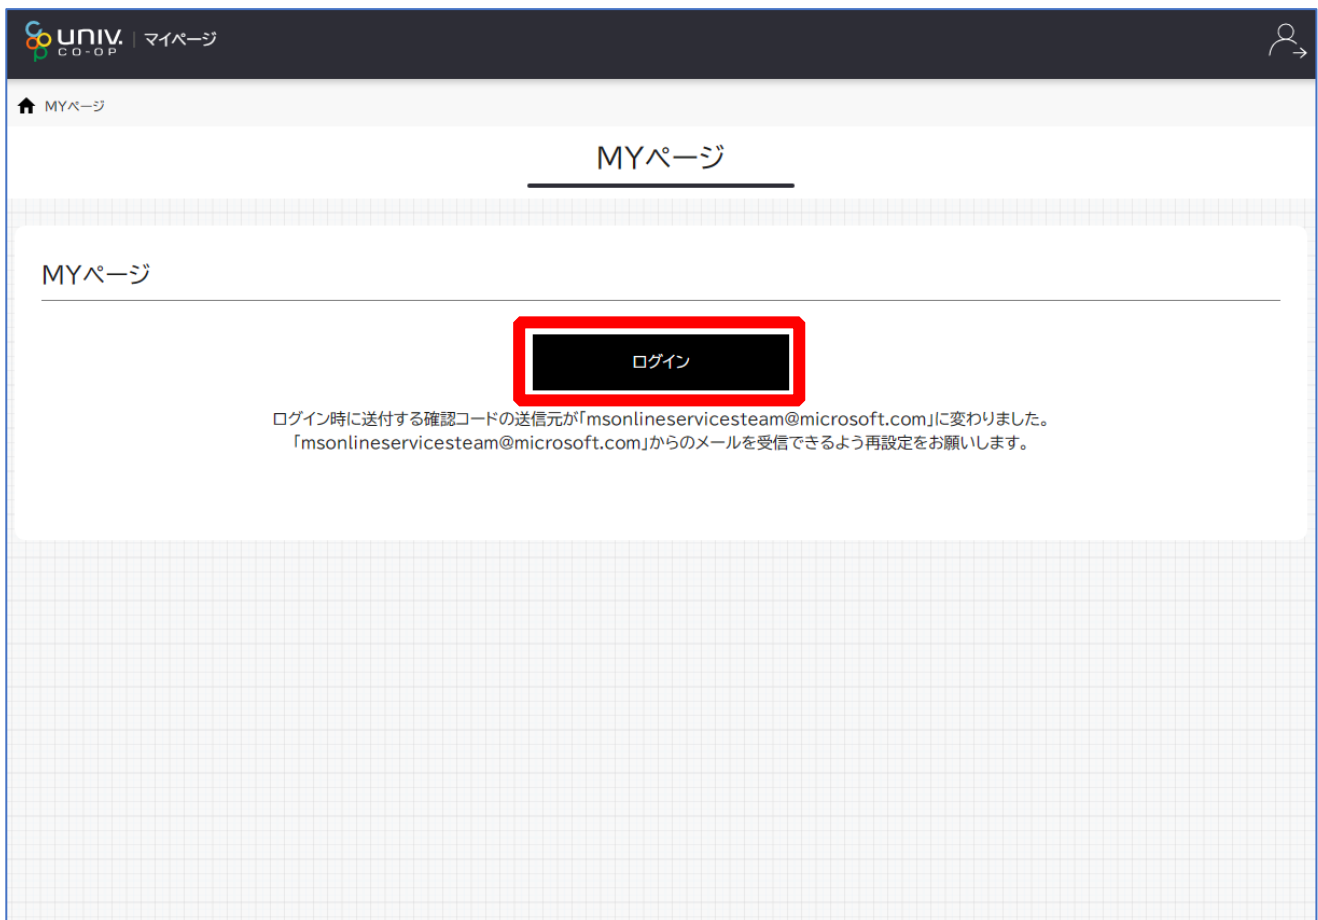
univ. CO-OP | マイページ

MYページ

MYページ

MYページ

ログイン

ログイン時に送付する確認コードの送信元が「msonlineservicesteam@microsoft.com」に変わりました。
「msonlineservicesteam@microsoft.com」からのメールを受信できるよう再設定をお願いします。